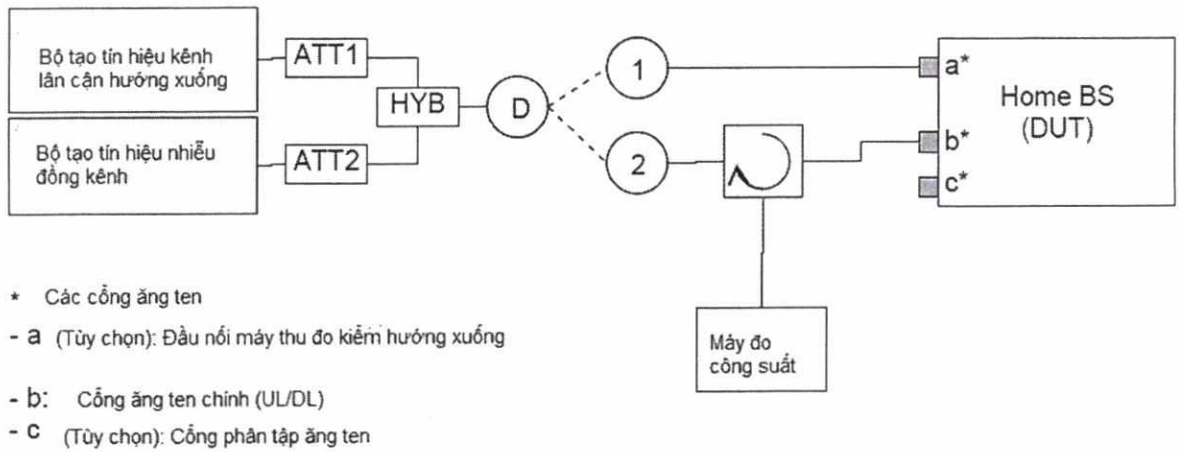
Bộ tạo tín hiệu kênh lân cận hướng xuống

ATT1

HYB

D

1

Home BS (DUT)

a*

Bộ tạo tín hiệu nhiễu đồng kênh

ATT2

2

b*

c*

Máy đo công suất

* Các cổng ăng ten

- a (Tùy chọn): Đầu nối máy thu đo kiểm hướng xuống

- b: Cổng ăng ten chính (UL/DL)

- c (Tùy chọn): Cổng phân tập ăng ten